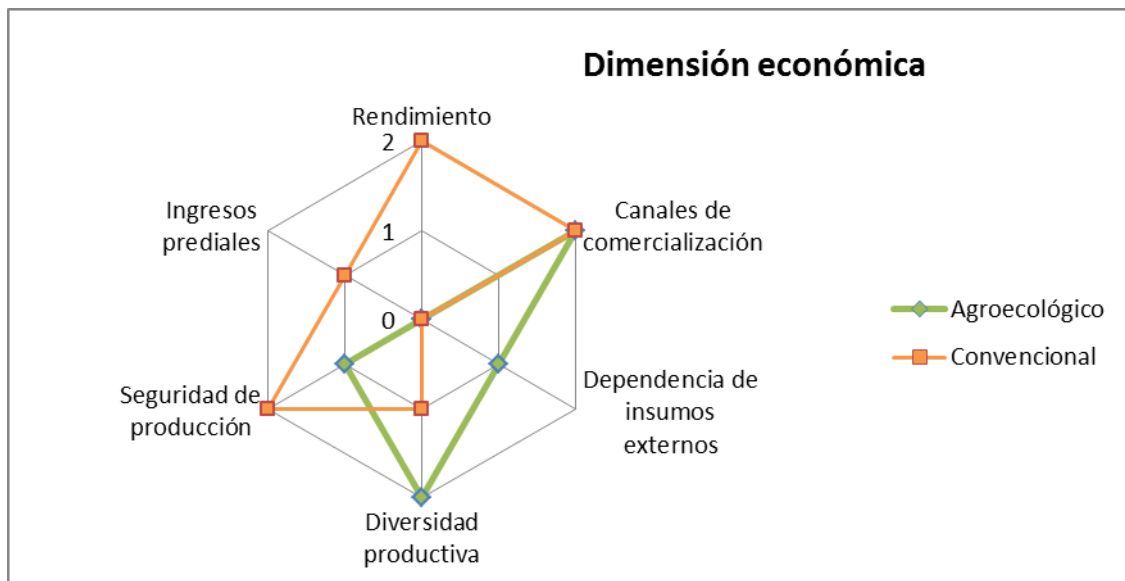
Dimensión económica

Rendimiento

2

1

0

Canales de comercialización

Dependencia de insumos externos

Diversidad productiva

Seguridad de producción

Ingresos prediales

Agroecológico

Convencional